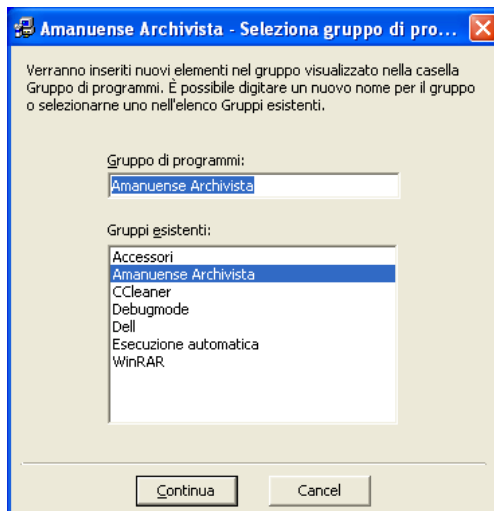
Amanuense Archivista - Seleziona gruppo di pro...

Verranno inseriti nuovi elementi nel gruppo visualizzato nella casella Gruppo di programmi. È possibile digitare un nuovo nome per il gruppo o selezionarne uno nell'elenco Gruppi esistenti.

Gruppo di programmi:

Amanuense Archivista

Gruppi esistenti:

Accessori
Amanuense Archivista
CCleaner
Debugmode
Dell
Esecuzione automatica
WinRAR

Continua

Cancel